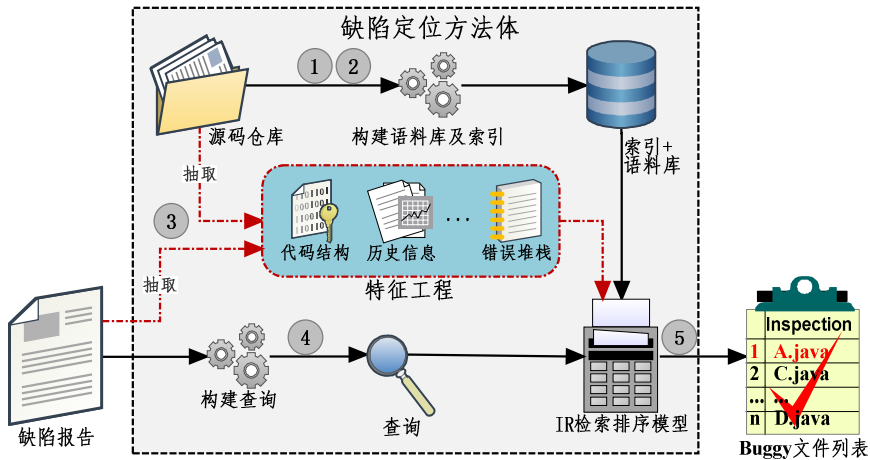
缺陷定位方法体

1 2

源码仓库

构建语料库及索引

索引+语料库

抽取

3

代码结构

历史信息

...

错误堆栈

特征工程

抽取

4

5

构建查询

查询

IR检索排序模型

Inspection

1 A.java

2 C.java

... ...

n D.java

缺陷报告

Buggy文件列表